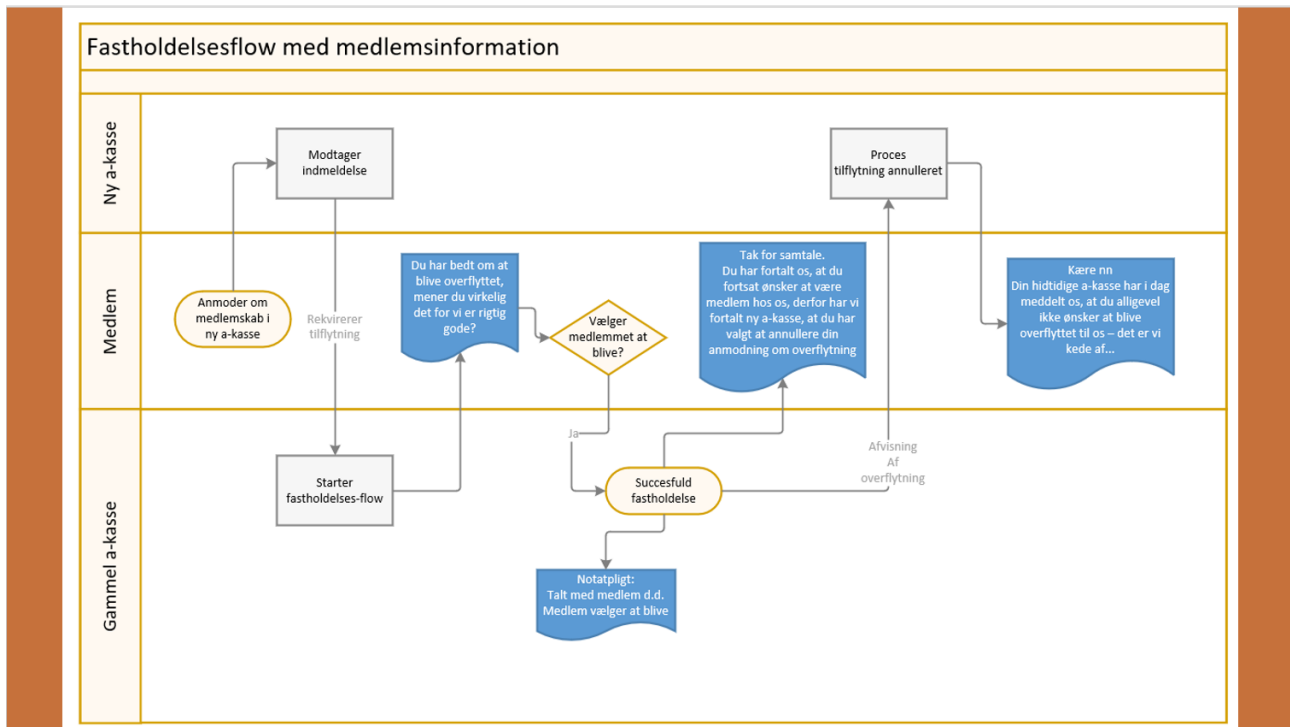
Fastholdelsesflow med medlemsinformation

Ny a-kasse

Medlem

Gammel a-kasse

Modtager indmeldelse

Proces tilflytning annulleret

Anmoder om medlemskab i ny a-kasse

Rekvirerer tilflytning

Du har bedt om at blive overflyttet, mener du virkelig det for vi er rigtig gode?

Vælger medlemmet at blive?

Tak for samtale. Du har fortalt os, at du fortsat ønsker at være medlem hos os, derfor har vi fortalt ny a-kasse, at du har valgt at annullere din anmodning om overflytning

Kære nn
Din hidtidige a-kasse har i dag meddelt os, at du alligevel ikke ønsker at blive overflyttet til os – det er vi kede af…

Ja

Starter fastholdelses-flow

Succesfuld fastholdelse

Afvisning Af overflytning

Notatpligt:
Talt med medlem d.d.
Medlem vælger at blive